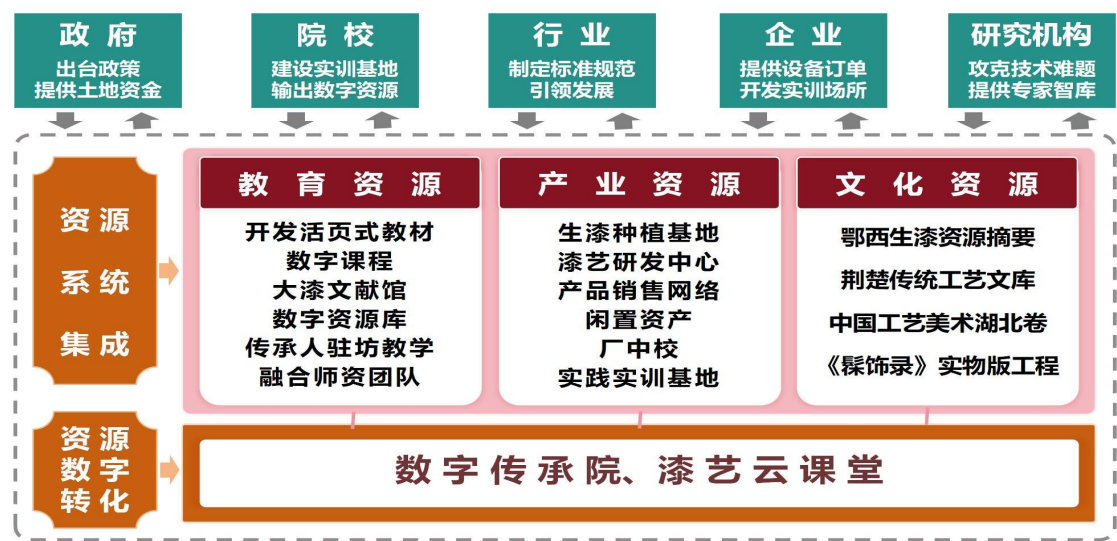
政府
出台政策
提供土地资金

院校
建设实训基地
输出数字资源

行业
制定标准规范
引领发展

企业
提供设备订单
开发实训场所

研究机构
攻克技术难题
提供专家智库

资源系统集成

教育资源
开发活页式教材
数字课程
大漆文献馆
数字资源库
传承人驻坊教学
融合师资团队

产业资源
生漆种植基地
漆艺研发中心
产品销售网络
闲置资产
厂中校
实践实训基地

文化资源
鄂西生漆资源摘要
荆楚传统工艺文库
中国工艺美术湖北卷
《髹饰录》实物版工程

资源数字转化

数字传承院、漆艺云课堂